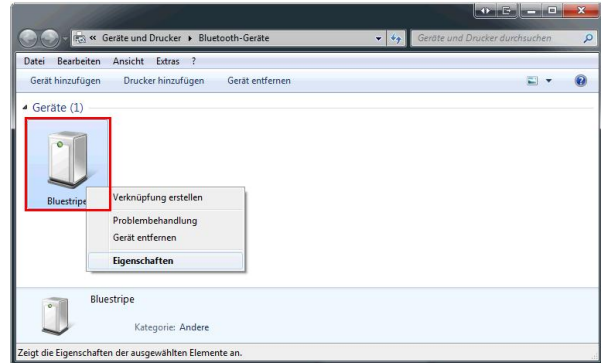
« Geräte und Drucker ▸ Bluetooth-Geräte

Geräte und Drucker durchsuchen

Datei Bearbeiten Ansicht Extras ?

Gerät hinzufügen Drucker hinzufügen Gerät entfernen

Geräte (1)

Bluestripe

Verknüpfung erstellen

Problembehandlung

Gerät entfernen

Eigenschaften

Bluestripe

Kategorie: Andere

Zeigt die Eigenschaften der ausgewählten Elemente an.